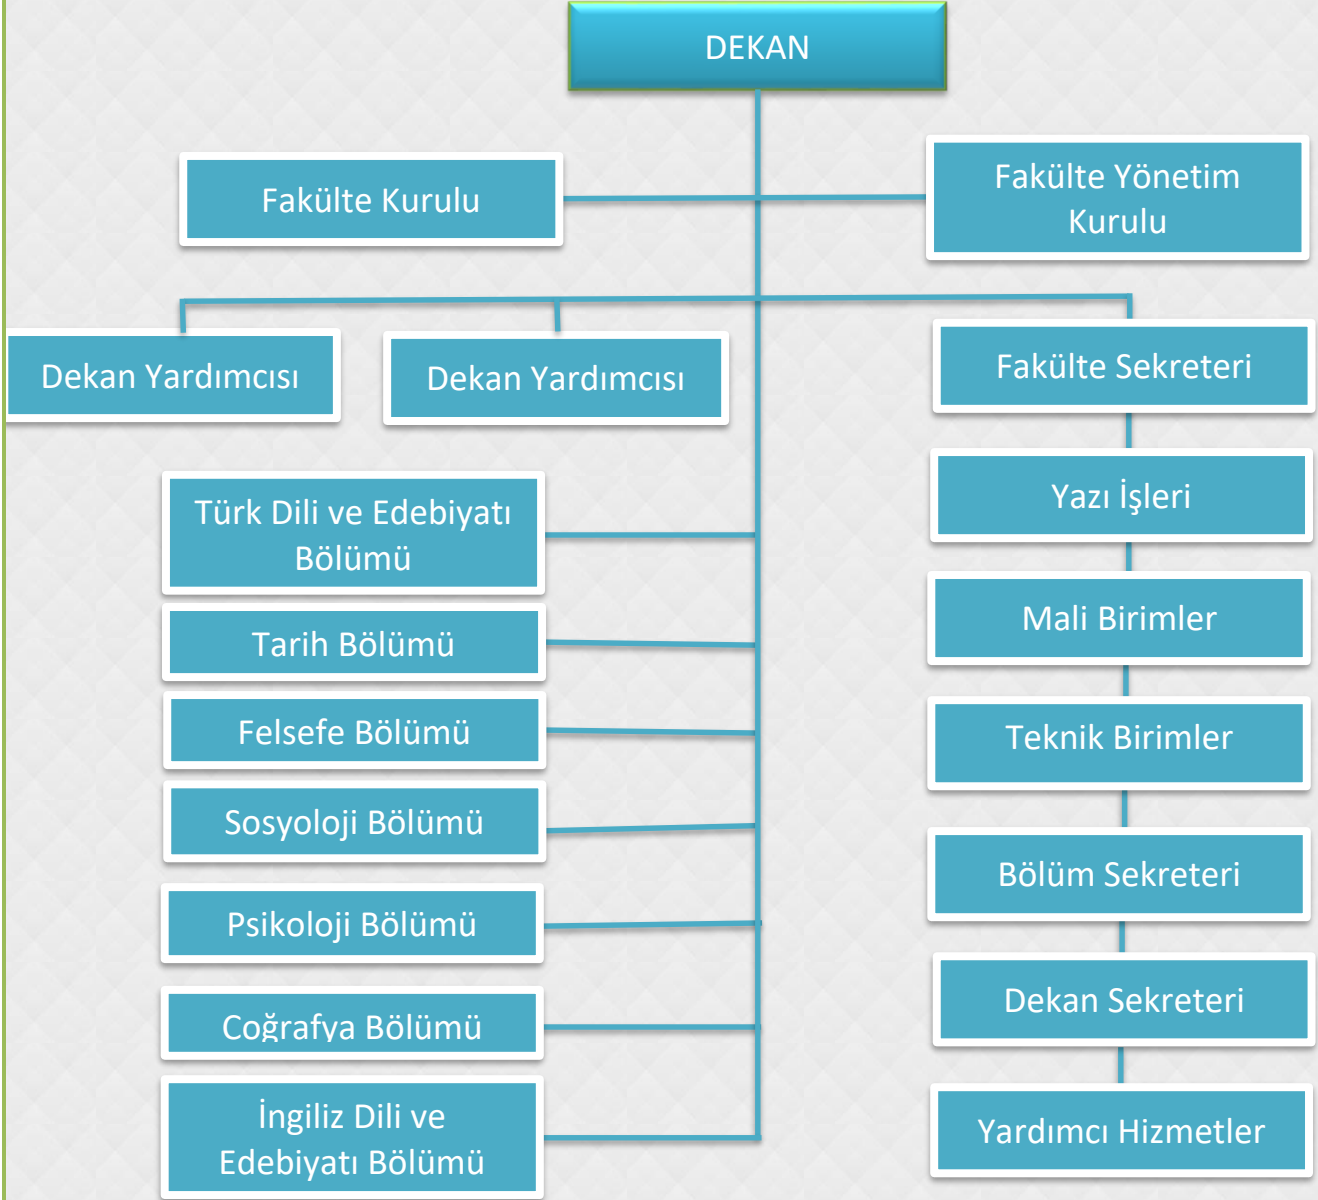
DEKAN

Fakülte Kurulu

Fakülte Yönetim Kurulu

Dekan Yardımcısı

Dekan Yardımcısı

Fakülte Sekreteri

Türk Dili ve Edebiyatı Bölümü

Tarih Bölümü

Felsefe Bölümü

Sosyoloji Bölümü

Psikoloji Bölümü

Coğrafya Bölümü

İngiliz Dili ve Edebiyatı Bölümü

Yazı İşleri

Mali Birimler

Teknik Birimler

Bölüm Sekreteri

Dekan Sekreteri

Yardımcı Hizmetler